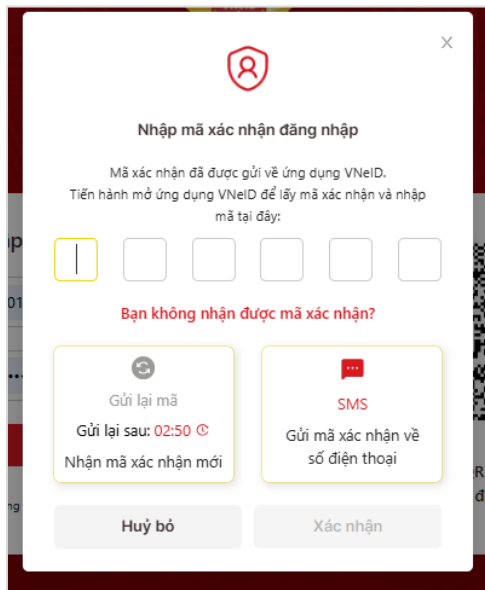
×

Nhập mã xác nhận đăng nhập

Mã xác nhận đã được gửi về ứng dụng VNeID. Tiến hành mở ứng dụng VNeID để lấy mã xác nhận và nhập mã tại đây:

Bạn không nhận được mã xác nhận?

Gửi lại mã

Gửi lại sau: 02:50

Nhận mã xác nhận mới

SMS

Gửi mã xác nhận về số điện thoại

Huỷ bỏ

Xác nhận